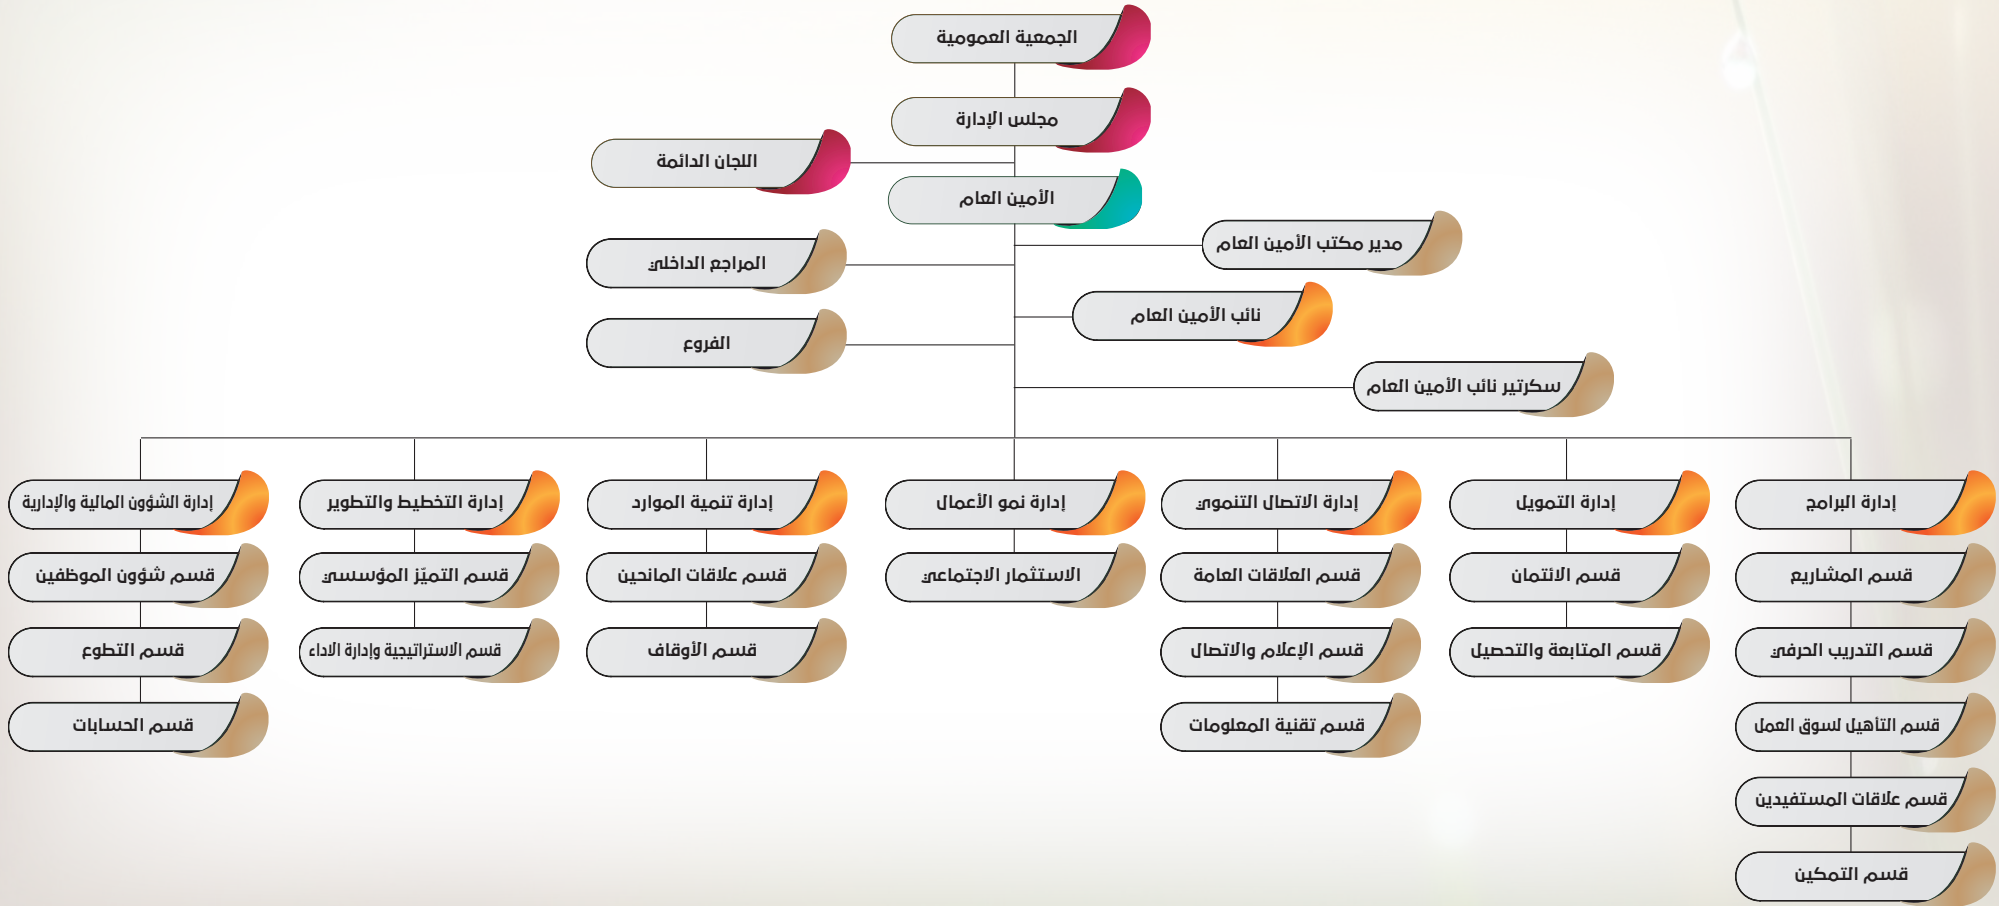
الجمعية العمومية

مجلس الإدارة

اللجان الدائمة

الأمين العام

مدير مكتب الأمين العام

المراجع الداخلي

نائب الأمين العام

الفروع

سكرتير نائب الأمين العام

إدارة البرامج

قسم المشاريع

قسم التدريب الحرفي

قسم التأهيل لسوق العمل

قسم علاقات المستفيدين

قسم التمكين

إدارة التمويل

قسم الائتمان

قسم المتابعة والتحصيل

إدارة الاتصال التنموي

قسم العلاقات العامة

قسم الإعلام والاتصال

قسم تقنية المعلومات

إدارة نمو الأعمال

الاستثمار الاجتماعي

إدارة تنمية الموارد

قسم علاقات المانحين

قسم الأوقاف

إدارة التخطيط والتطوير

قسم التميّز المؤسسي

قسم الاستراتيجية وإدارة الاداء

إدارة الشؤون المالية والإدارية

قسم شؤون الموظفين

قسم التطوع

قسم الحسابات